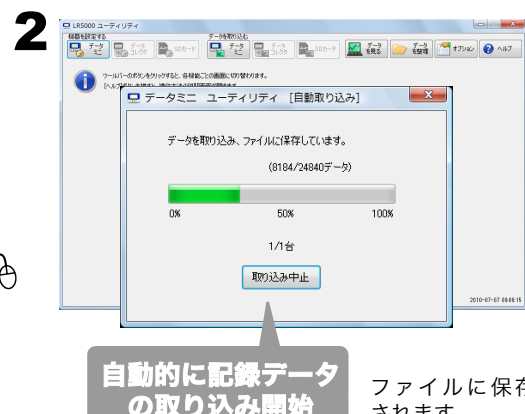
2

LR5000 ユーティリティ

機器を設定する

データ ミニ

データ コレクタ

SDカード

データを取り込む

データ ミニ

データ コレクタ

SDカード

データ を見る

データ を整理

オプション

ヘルプ

ツールバーのボタンをクリックすると、各機能ごとの画面に切り替わります。

[ヘルプ]を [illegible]

データミニ ユーティリティ [自動取り込み]

データを取り込み、ファイルに保存しています。

(8184/24840データ)

0%

50%

100%

1/1台

取り込み中止

2010-07-07 09:08:15

自動的に記録データの取り込み開始

ファイルに保存されます